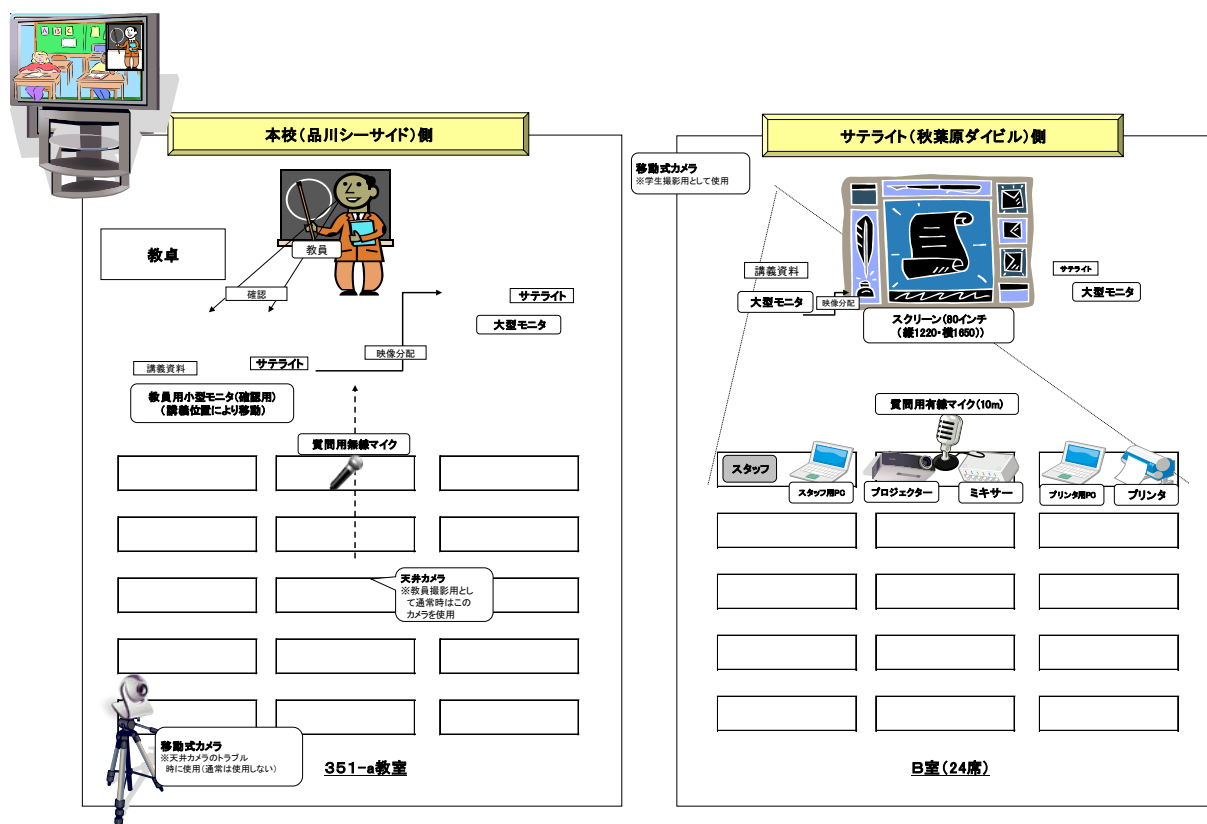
A B C

本校（品川シーサイド）側

教卓

教員

確認

サテライト

大型モニタ

映像分配

講義資料

サテライト

教員用小型モニタ(確認用)
（講義位置により移動）

質問用無線マイク

天井カメラ
※教員撮影用として通常時はこのカメラを使用

移動式カメラ
※天井カメラのトラブル時に使用（通常は使用しない）

351-a教室

サテライト（秋葉原ダイビル）側

移動式カメラ
※学生撮影用として使用

講義資料

大型モニタ

映像分配

サテライト

大型モニタ

スクリーン(80インチ
(縦1220・横1650))

質問用有線マイク(10m)

スタッフ

スタッフ用PC

プロジェクター

ミキサー

プリンタ用PC

プリンタ

B室（24席）